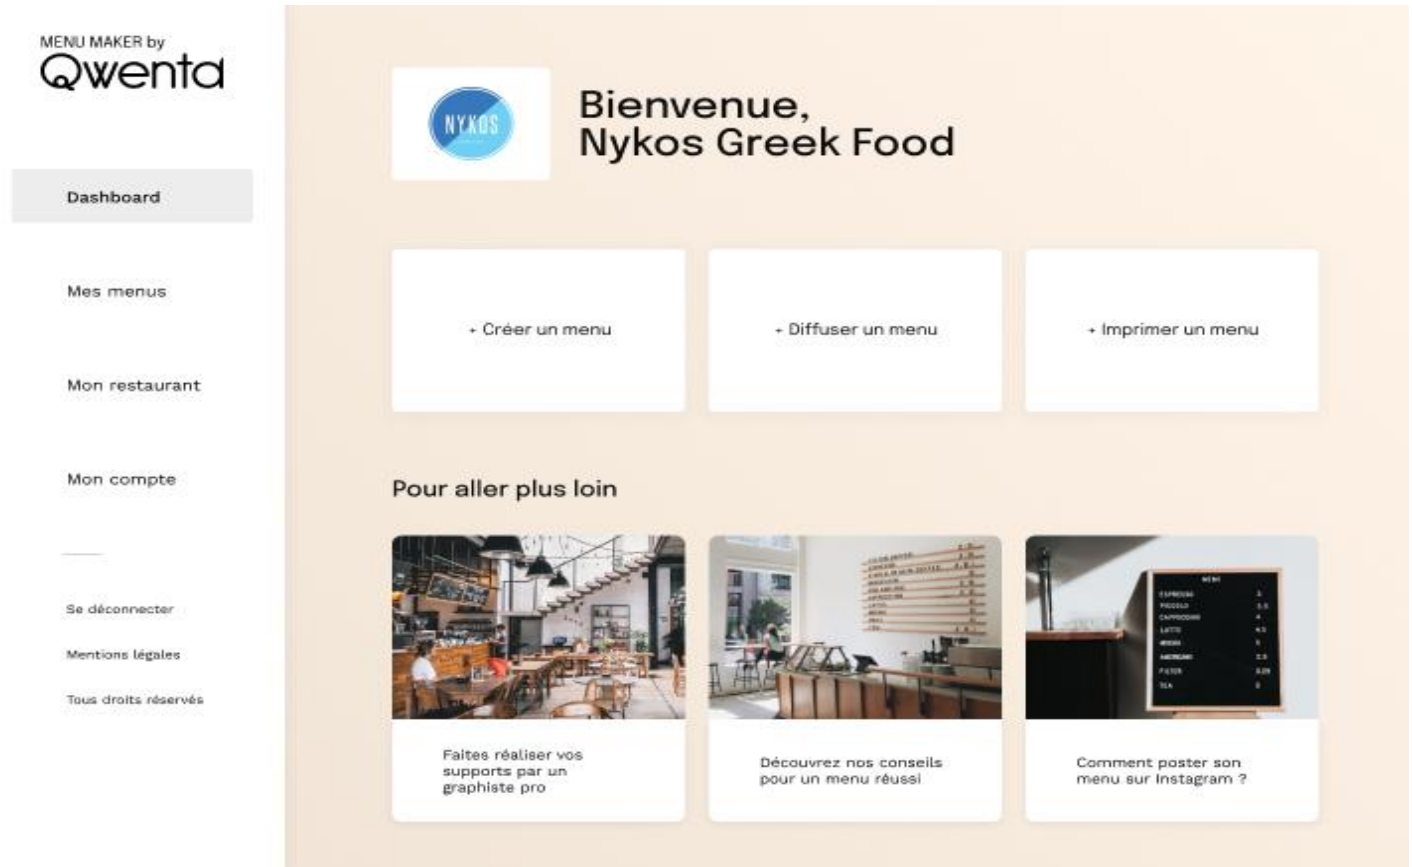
MENU MAKER by
Qwenta

Dashboard

Mes menus

Mon restaurant

Mon compte

Se déconnecter

Mentions légales

Tous droits réservés

NYKOS

Bienvenue,
Nykos Greek Food

+ Créer un menu

+ Diffuser un menu

+ Imprimer un menu

Pour aller plus loin

Faites réaliser vos supports par un graphiste pro

Découvrez nos conseils pour un menu réussi

Comment poster son menu sur Instagram ?